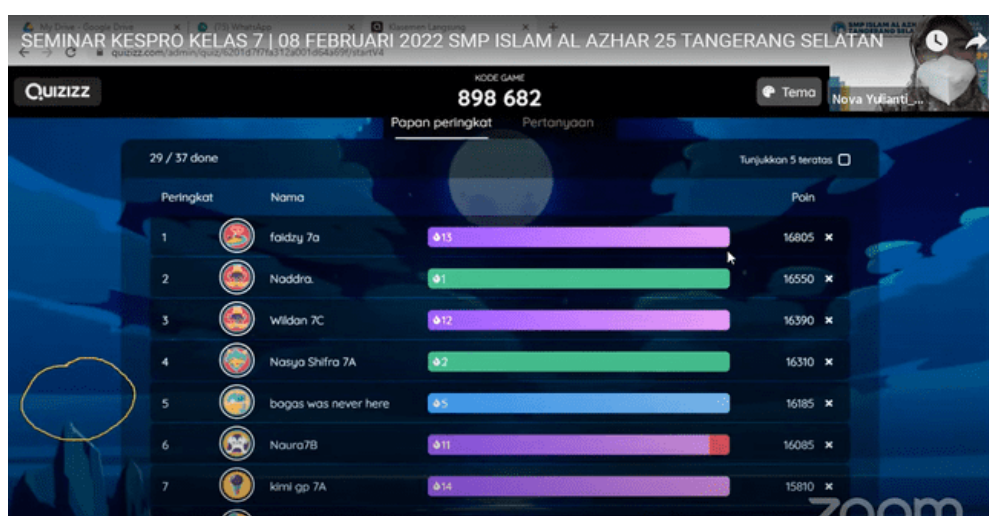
My Drive - Google Drive
(75) WhatsApp
Klasemen Langsung

SEMINAR KESPRO KELAS 7 | 08 FEBRUARI 2022 SMP ISLAM AL AZHAR 25 TANGERANG SELATAN

quizizz.com/admin/quiz/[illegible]/startV4

SMP ISLAM AL AZH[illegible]
TANGERANG SELA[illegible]

QUIZIZZ

KODE GAME
898 682

Tema

Nova Yulianti_...

Papan peringkat Pertanyaan

29 / 37 done

Tunjukkan 5 teratas

| Peringkat | Nama | | Poin |
|---|---|---|---|
| 1 | faidzy 7a | 13 | 16805 ✖ |
| 2 | Naddra. | 1 | 16550 ✖ |
| 3 | Wildan 7C | 12 | 16390 ✖ |
| 4 | Nasya Shifra 7A | 2 | 16310 ✖ |
| 5 | bagas was never here | 5 | 16185 ✖ |
| 6 | Naura7B | 11 | 16085 ✖ |
| 7 | kimi gp 7A | 14 | 15810 ✖ |

zoom